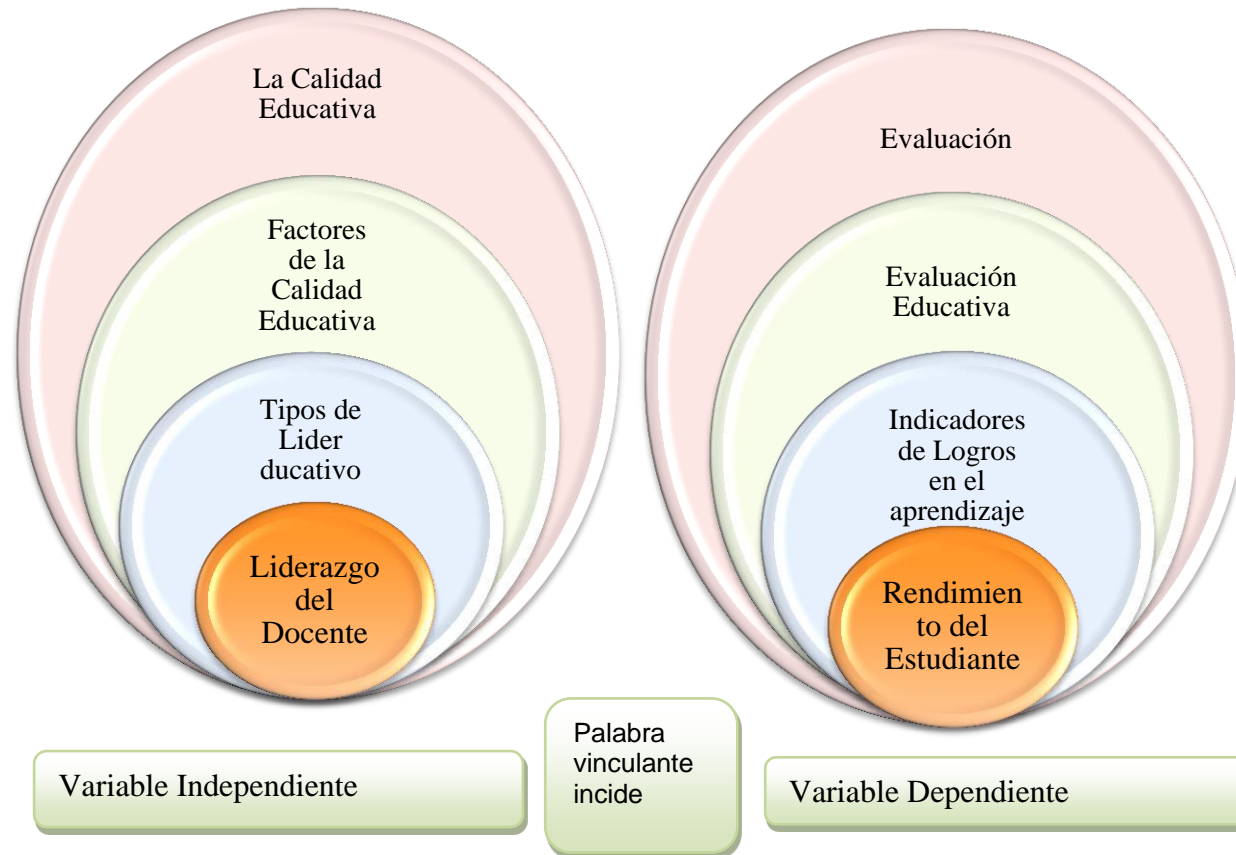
La Calidad Educativa

Factores de la Calidad Educativa

Tipos de Lider ducativo

Liderazgo del Docente

Evaluación

Evaluación Educativa

Indicadores de Logros en el aprendizaje

Rendimien to del Estudiante

Variable Independiente

Palabra vinculante incide

Variable Dependiente